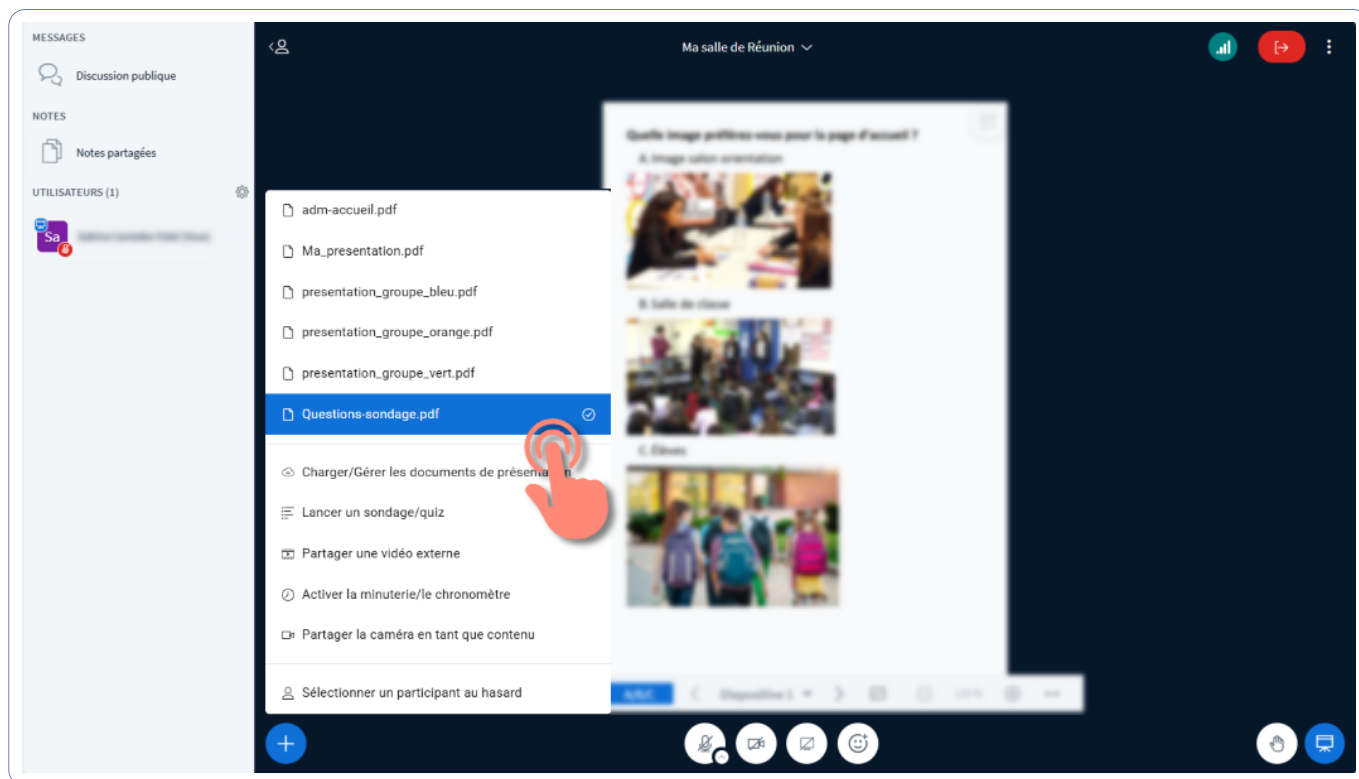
MESSAGES

Discussion publique

NOTES

Notes partagées

UTILISATEURS (1)

Sa

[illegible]

Ma salle de Réunion

Quelle image préfères-vous pour la page d'accueil ?

A. Image salon orientation

B. Salle de classe

C. Élèves

adm-accueil.pdf

Ma_presentation.pdf

presentation_groupe_bleu.pdf

presentation_groupe_orange.pdf

presentation_groupe_vert.pdf

Questions-sondage.pdf

Charger/Gérer les documents de présenta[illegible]

Lancer un sondage/quiz

Partager une vidéo externe

Activer la minuterie/le chronomètre

Partager la caméra en tant que contenu

Sélectionner un participant au hasard

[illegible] Diapositive 1 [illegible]